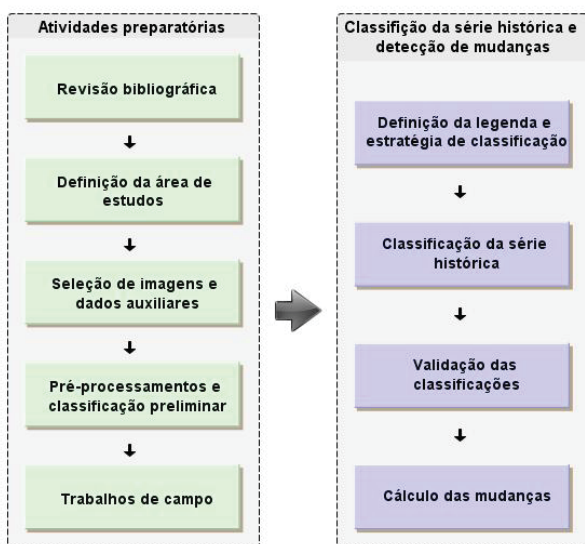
Atividades preparatórias

Revisão bibliográfica

Definição da área de estudos

Seleção de imagens e dados auxiliares

Pré-processamentos e classificação preliminar

Trabalhos de campo

Classifição da série histórica e detecção de mudanças

Definição da legenda e estratégia de classificação

Classificação da série histórica

Validação das classificações

Cálculo das mudanças